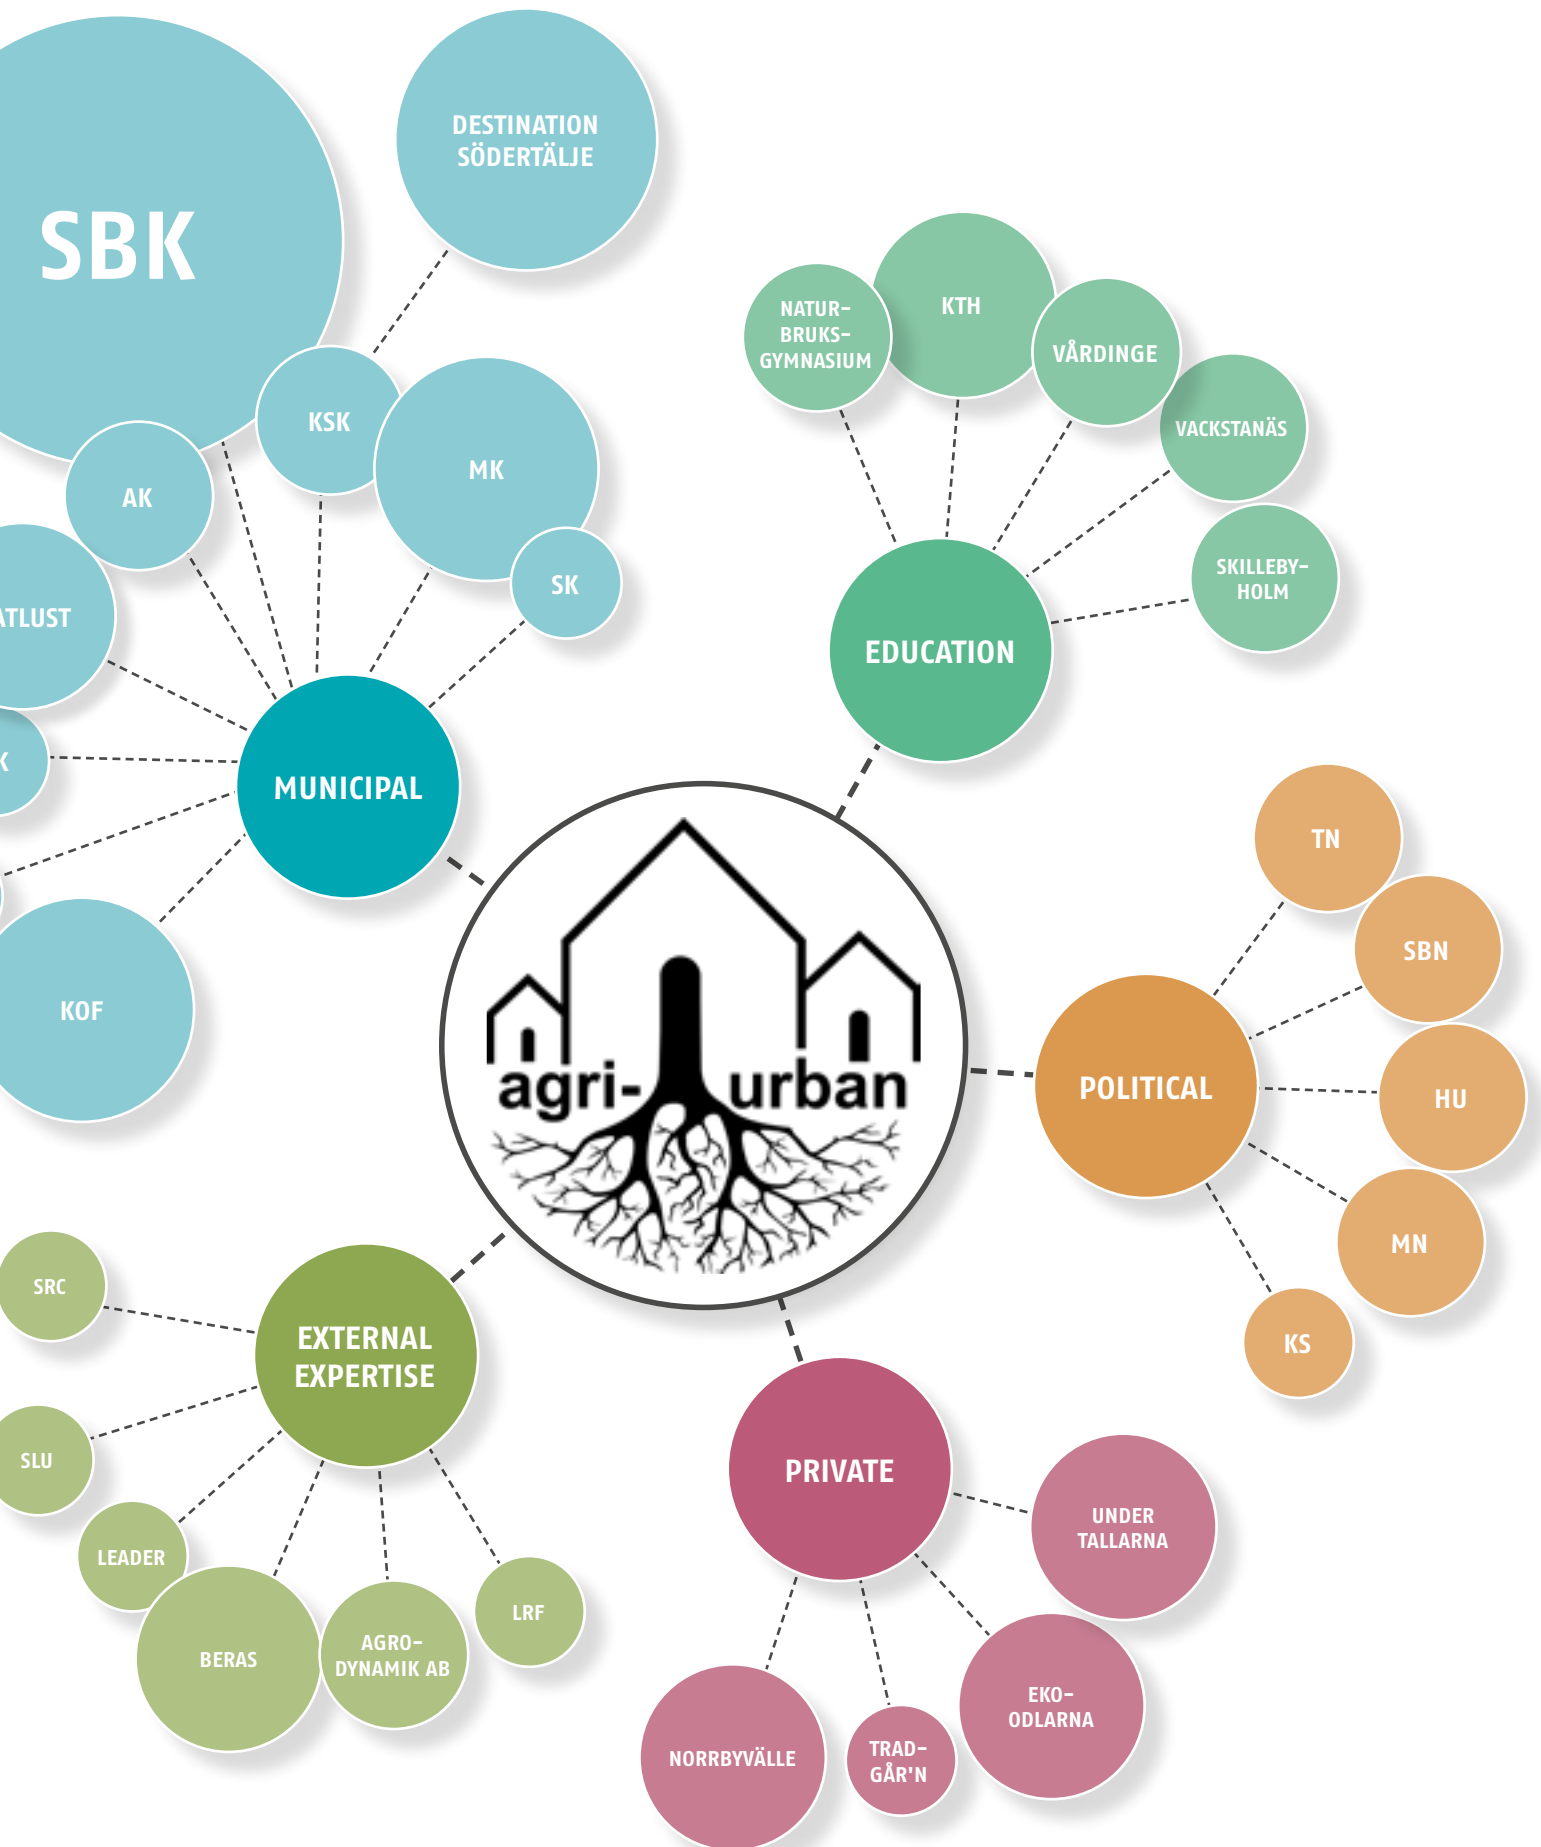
SBK

DESTINATION SÖDERTÄLJE

KSK

MK

AK

SK

ATLUST

K

MUNICIPAL

KOF

NATURBRUKSGYMNASIUM

KTH

VÅRDINGE

VACKSTANÄS

SKILLEBYHOLM

EDUCATION

agri-urban

TN

SBN

POLITICAL

HU

MN

KS

SRC

EXTERNAL EXPERTISE

SLU

LEADER

BERAS

AGRODYNAMIK AB

LRF

PRIVATE

UNDER TALLARNA

EKOODLARNA

NORRBYVÄLLE

TRADGÅR'N